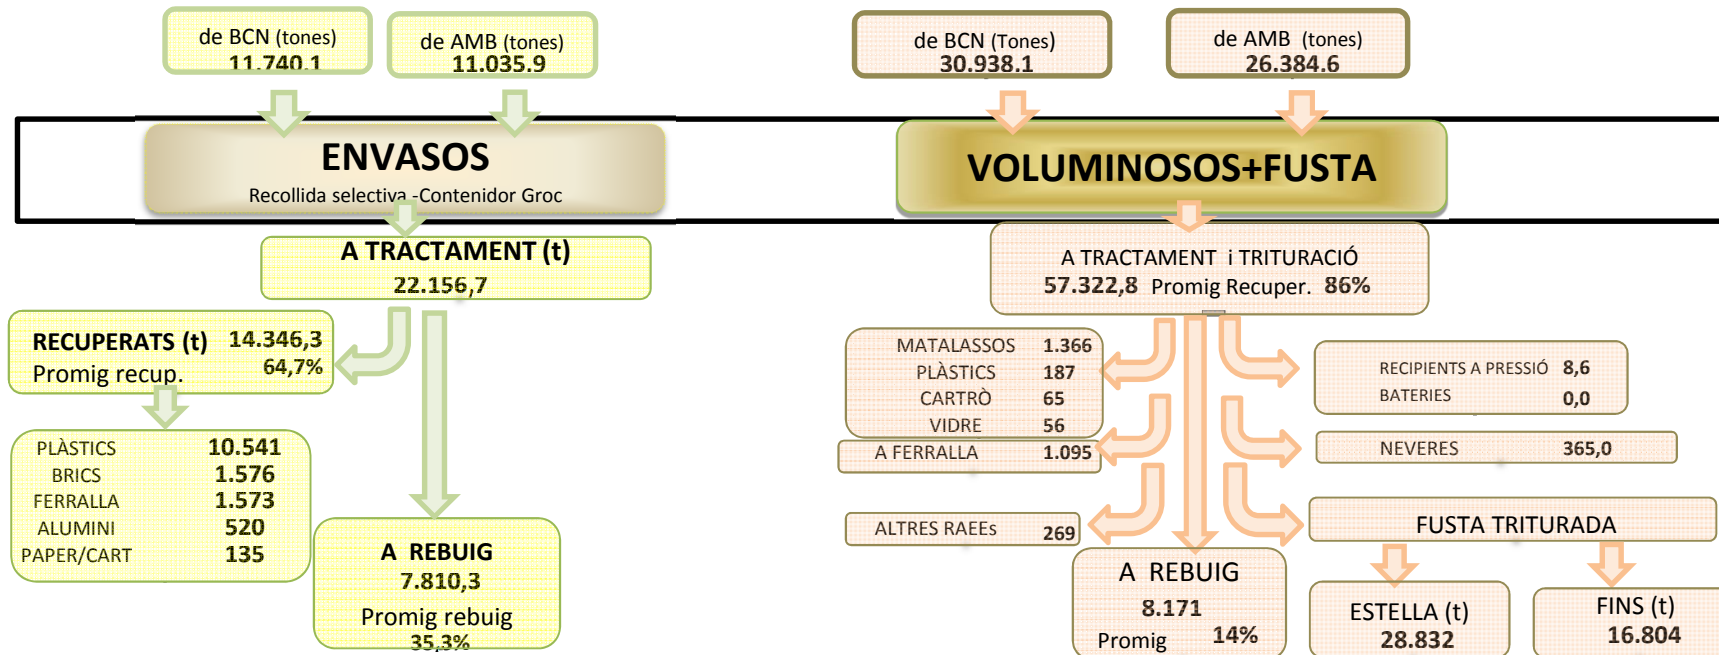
de BCN (tones)
11.740,1

de AMB (tones)
11.035,9

ENVASOS
Recollida selectiva -Contenidor Groc

A TRACTAMENT (t)
22.156,7

RECUPERATS (t) 14.346,3
Promig recup. 64,7%

| PLÀSTICS | 10.541 |
|---|---|
| BRICS | 1.576 |
| FERRALLA | 1.573 |
| ALUMINI | 520 |
| PAPER/CART | 135 |

A REBUIG
7.810,3
Promig rebuig
35,3%

de BCN (Tones)
30.938,1

de AMB (tones)
26.384,6

VOLUMINOSOS+FUSTA

A TRACTAMENT i TRITURACIÓ
57.322,8 Promig Recuper. 86%

| MATALASSOS | 1.366 |
|---|---|
| PLÀSTICS | 187 |
| CARTRÒ | 65 |
| VIDRE | 56 |

A FERRALLA 1.095

ALTRES RAEEs 269

RECIPIENTS A PRESSIÓ 8,6
BATERIES 0,0

NEVERES 365,0

FUSTA TRITURADA

A REBUIG
8.171
Promig 14%

ESTELLA (t)
28.832

FINS (t)
16.804